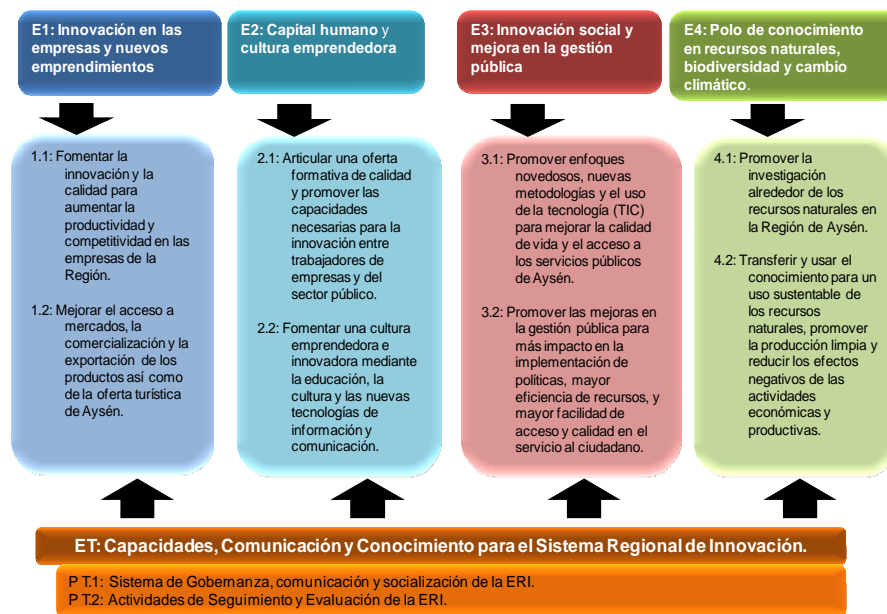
E1: Innovación en las empresas y nuevos emprendimientos

1.1: Fomentar la innovación y la calidad para aumentar la productividad y competitividad en las empresas de la Región.

1.2: Mejorar el acceso a mercados, la comercialización y la exportación de los productos así como de la oferta turística de Aysén.

E2: Capital humano y cultura emprendedora

2.1: Articular una oferta formativa de calidad y promover las capacidades necesarias para la innovación entre trabajadores de empresas y del sector público.

2.2: Fomentar una cultura emprendedora e innovadora mediante la educación, la cultura y las nuevas tecnologías de información y comunicación.

E3: Innovación social y mejora en la gestión pública

3.1: Promover enfoques novedosos, nuevas metodologías y el uso de la tecnología (TIC) para mejorar la calidad de vida y el acceso a los servicios públicos de Aysén.

3.2: Promover las mejoras en la gestión pública para más impacto en la implementación de políticas, mayor eficiencia de recursos, y mayor facilidad de acceso y calidad en el servicio al ciudadano.

E4: Polo de conocimiento en recursos naturales, biodiversidad y cambio climático.

4.1: Promover la investigación alrededor de los recursos naturales en la Región de Aysén.

4.2: Transferir y usar el conocimiento para un uso sustentable de los recursos naturales, promover la producción limpia y reducir los efectos negativos de las actividades económicas y productivas.

ET: Capacidades, Comunicación y Conocimiento para el Sistema Regional de Innovación.

P T.1: Sistema de Gobernanza, comunicación y socialización de la ERI.
P T.2: Actividades de Seguimiento y Evaluación de la ERI.